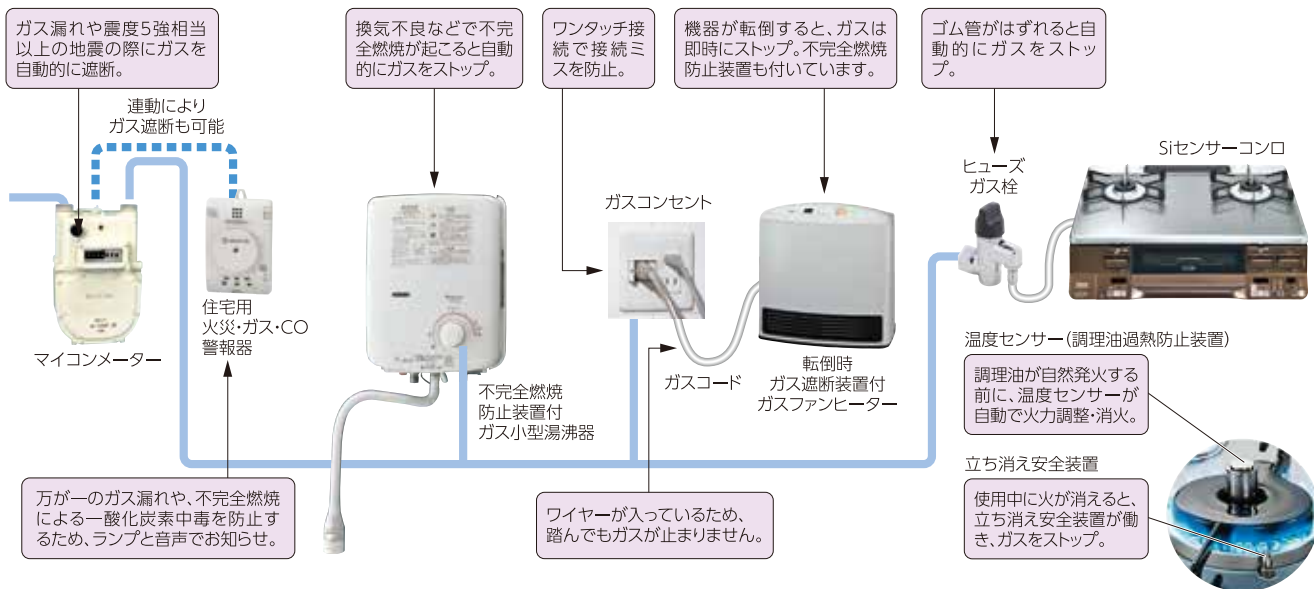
ガス漏れや震度5強相当以上の地震の際にガスを自動的に遮断。

換気不良などで不完全燃焼が起こると自動的にガスをストップ。

ワンタッチ接続で接続ミスを防止。

機器が転倒すると、ガスは即時にストップ。不完全燃焼防止装置も付いています。

ゴム管がはずれると自動的にガスをストップ。

連動により
ガス遮断も可能

マイコンメーター

住宅用
火災・ガス・CO
警報器

ガスコンセント

ヒューズ
ガス栓

Siセンサーコンロ

不完全燃焼
防止装置付
ガス小型湯沸器

ガスコード

転倒時
ガス遮断装置付
ガスファンヒーター

温度センサー（調理油過熱防止装置）

調理油が自然発火する前に、温度センサーが自動で火力調整・消火。

立ち消え安全装置

使用中に火が消えると、立ち消え安全装置が働き、ガスをストップ。

万が一のガス漏れや、不完全燃焼による一酸化炭素中毒を防止するため、ランプと音声でお知らせ。

ワイヤーが入っているため、踏んでもガスが止まりません。